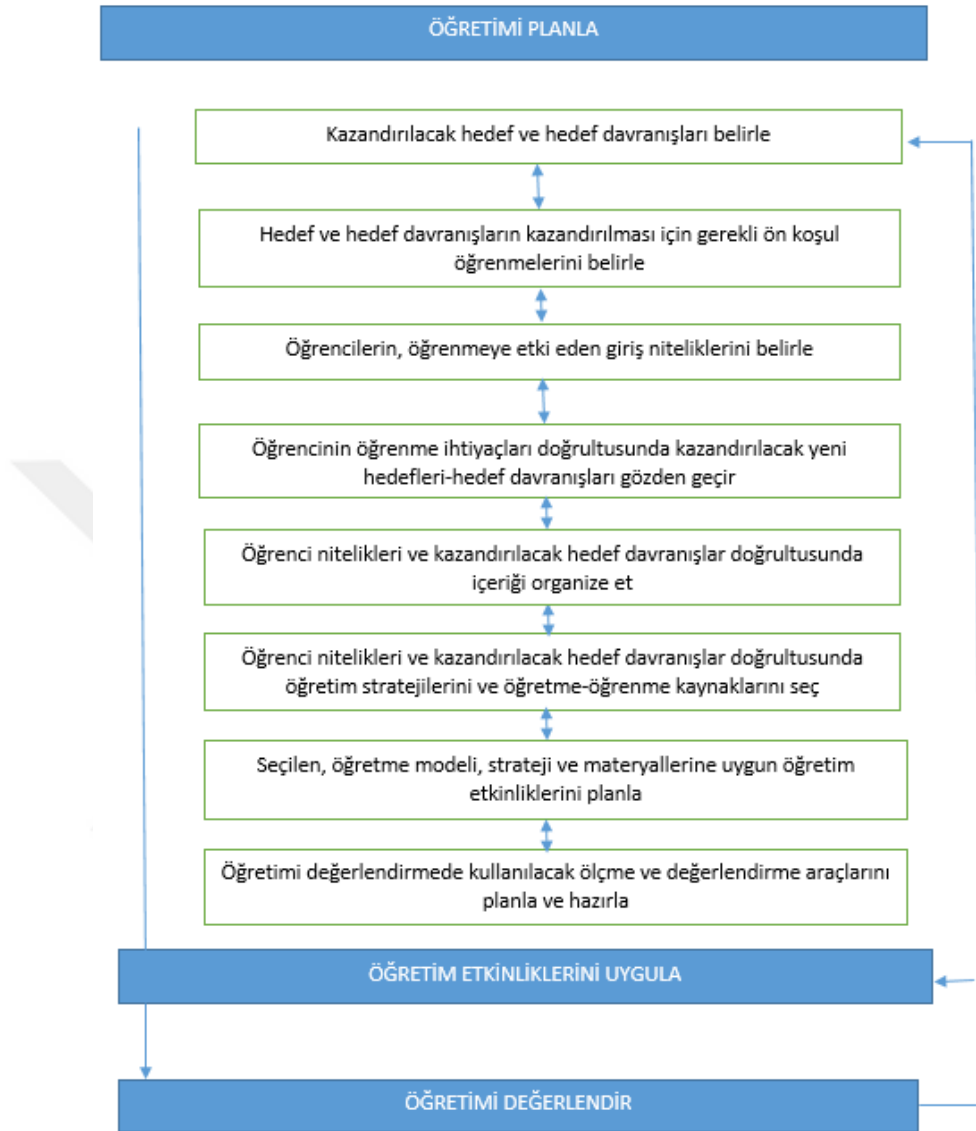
ÖĞRETİMİ PLANLA

Kazandırılacak hedef ve hedef davranışları belirle

Hedef ve hedef davranışların kazandırılması için gerekli ön koşul öğrenmelerini belirle

Öğrencilerin, öğrenmeye etki eden giriş niteliklerini belirle

Öğrencinin öğrenme ihtiyaçları doğrultusunda kazandırılacak yeni hedefleri-hedef davranışları gözden geçir

Öğrenci nitelikleri ve kazandırılacak hedef davranışlar doğrultusunda içeriği organize et

Öğrenci nitelikleri ve kazandırılacak hedef davranışlar doğrultusunda öğretim stratejilerini ve öğretme-öğrenme kaynaklarını seç

Seçilen, öğretme modeli, strateji ve materyallerine uygun öğretim etkinliklerini planla

Öğretimi değerlendirmede kullanılacak ölçme ve değerlendirme araçlarını planla ve hazırla

ÖĞRETİM ETKİNLİKLERİNİ UYGULA

ÖĞRETİMİ DEĞERLENDİR